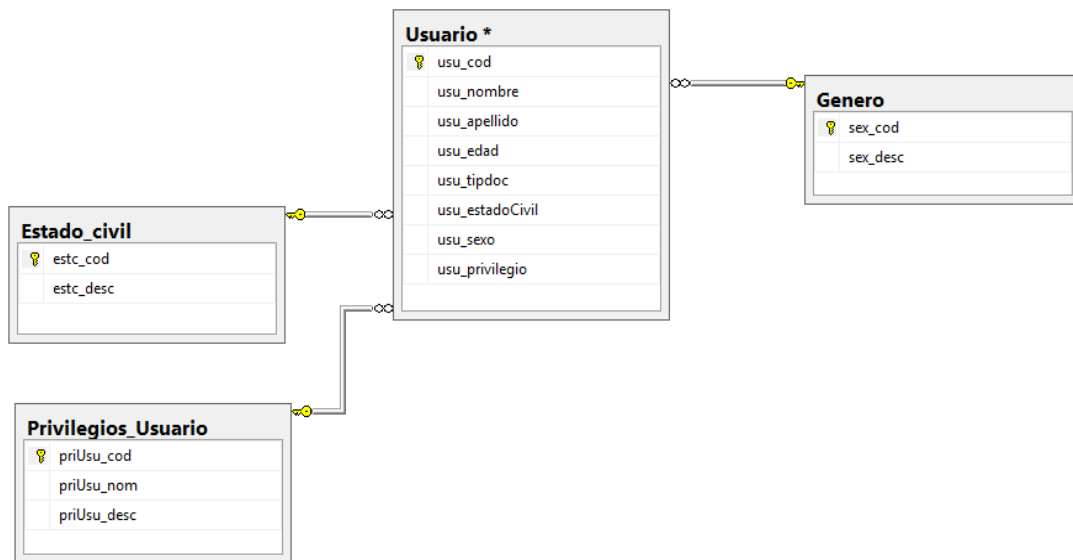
Usuario *

usu_cod
usu_nombre
usu_apellido
usu_edad
usu_tipdoc
usu_estadoCivil
usu_sexo
usu_privilegio

Genero

sex_cod
sex_desc

Estado_civil

estc_cod
estc_desc

Privilegios_Usuario

priUsu_cod
priUsu_nom
priUsu_desc